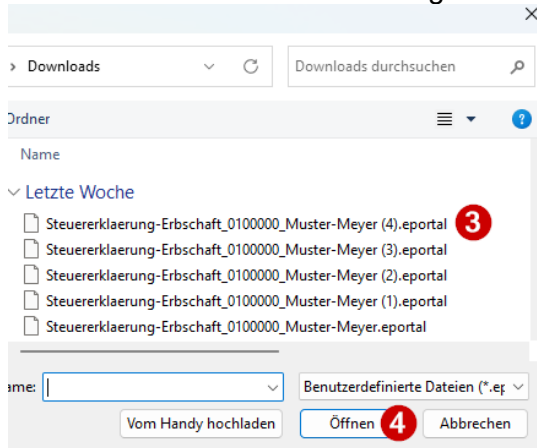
› Downloads

Downloads durchsuchen

Ordner

Name

Letzte Woche

Steuererklaerung-Erbschaft_0100000_Muster-Meyer (4).eportal 3

Steuererklaerung-Erbschaft_0100000_Muster-Meyer (3).eportal

Steuererklaerung-Erbschaft_0100000_Muster-Meyer (2).eportal

Steuererklaerung-Erbschaft_0100000_Muster-Meyer (1).eportal

Steuererklaerung-Erbschaft_0100000_Muster-Meyer.eportal

ame:

Benutzerdefinierte Dateien (*.ep

Vom Handy hochladen

Öffnen 4

Abbrechen